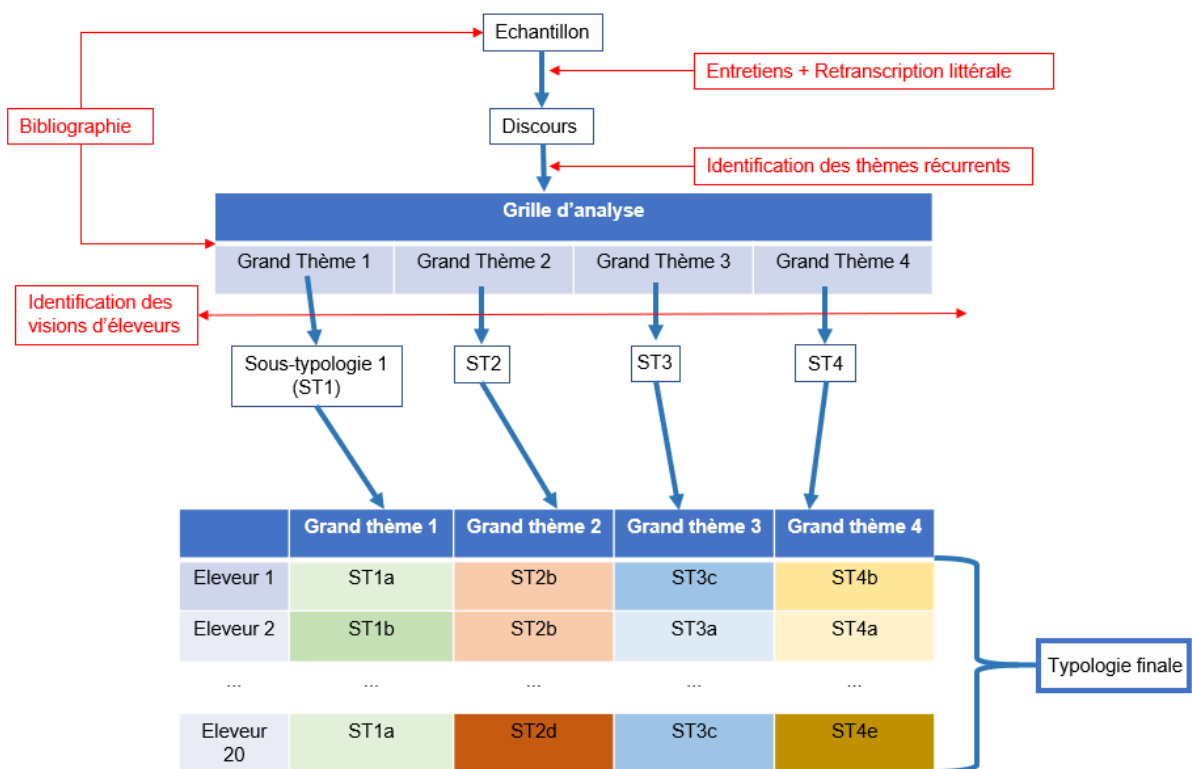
Echantillon

Entretiens + Retranscription littérale

Bibliographie

Discours

Identification des thèmes récurrents

Grille d'analyse

| Grand Thème 1 | Grand Thème 2 | Grand Thème 3 | Grand Thème 4 |
|---|---|---|---|

Identification des visions d'éleveurs

Sous-typologie 1 (ST1)

ST2

ST3

ST4

| | Grand thème 1 | Grand thème 2 | Grand thème 3 | Grand thème 4 |
|---|---|---|---|---|
| Eleveur 1 | ST1a | ST2b | ST3c | ST4b |
| Eleveur 2 | ST1b | ST2b | ST3a | ST4a |
| ... | ... | ... | ... | ... |
| Eleveur 20 | ST1a | ST2d | ST3c | ST4e |

Typologie finale